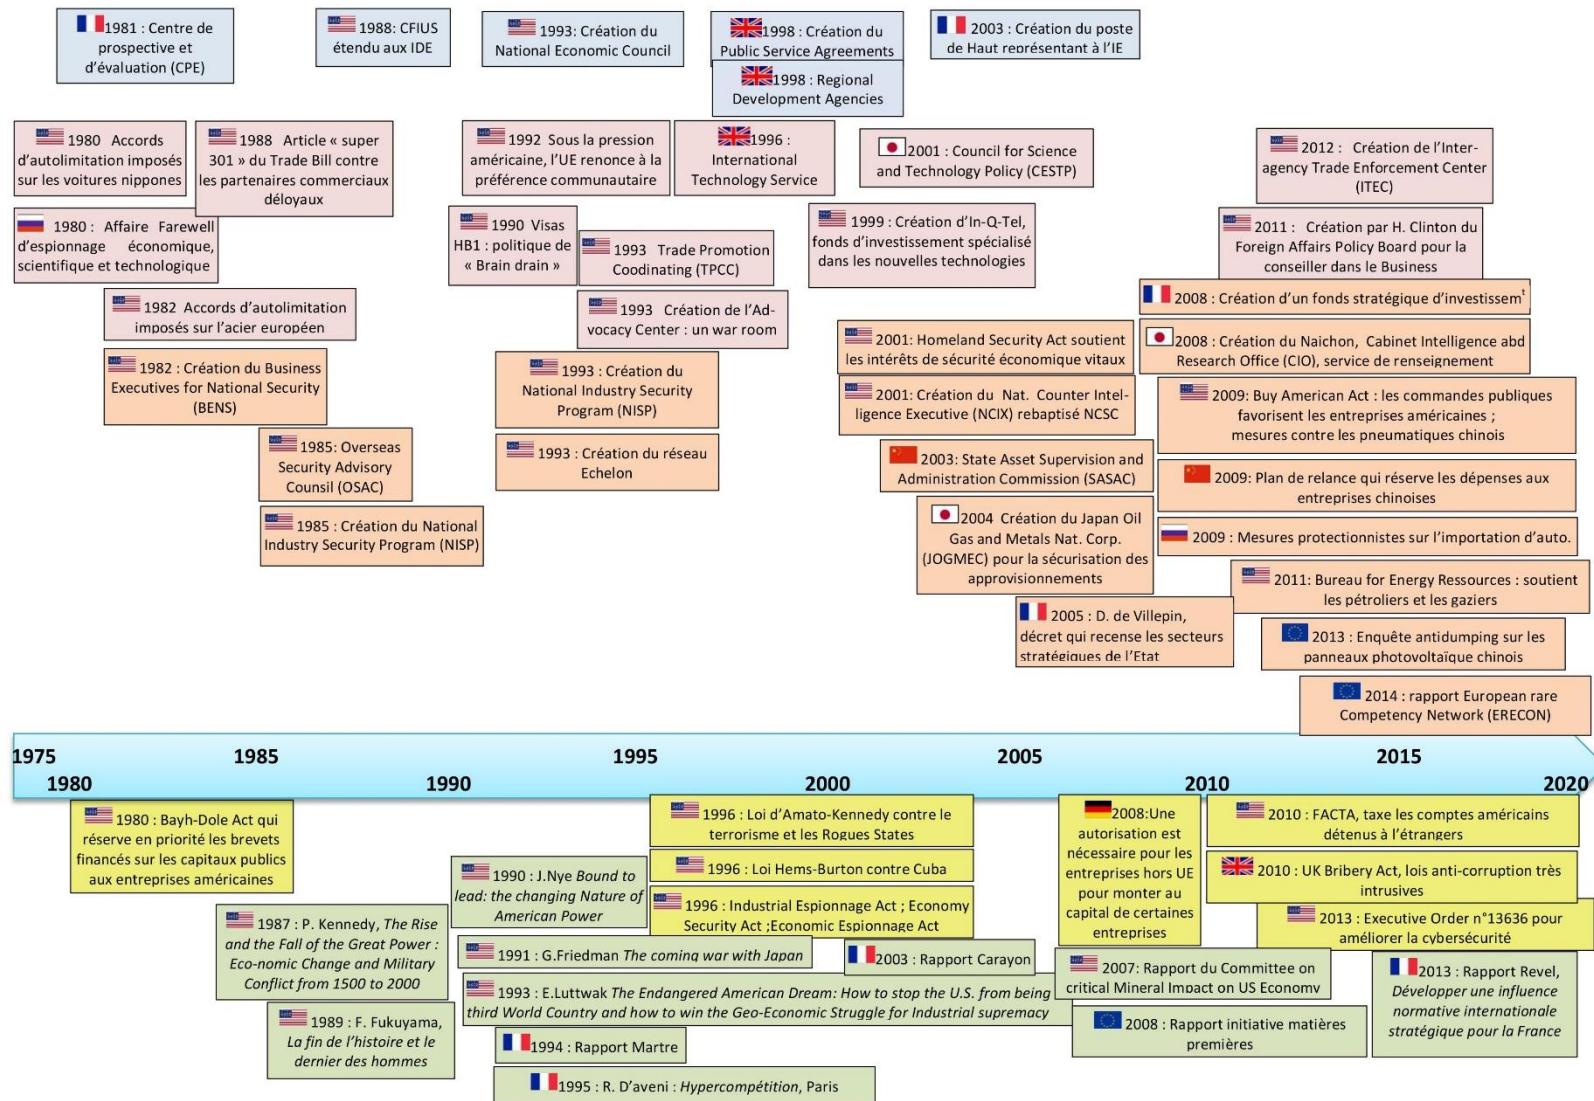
1981 : Centre de prospective et d'évaluation (CPE)

1988: CFIUS étendu aux IDE

1993: Création du National Economic Council

1998 : Création du Public Service Agreements

1998 : Regional Development Agencies

2003 : Création du poste de Haut représentant à l'IE

1980 Accords d'autolimitation imposés sur les voitures nippones

1988 Article « super 301 » du Trade Bill contre les partenaires commerciaux déloyaux

1992 Sous la pression américaine, l'UE renonce à la préférence communautaire

1996 : International Technology Service

2001 : Council for Science and Technology Policy (CESTP)

2012 : Création de l'Inter-agency Trade Enforcement Center (ITEC)

1980 : Affaire Farewell d'espionnage économique, scientifique et technologique

1990 Visas HB1 : politique de « Brain drain »

1993 Trade Promotion Coodinating (TPCC)

1999 : Création d'In-Q-Tel, fonds d'investissement spécialisé dans les nouvelles technologies

2011 : Création par H. Clinton du Foreign Affairs Policy Board pour la conseiller dans le Business

2008 : Création d'un fonds stratégique d'investissem

1982 Accords d'autolimitation imposés sur l'acier européen

1993 Création de l'Advocacy Center : un war room

2001: Homeland Security Act soutient les intérêts de sécurité économique vitaux

2008 : Création du Naichon, Cabinet Intelligence abd Research Office (CIO), service de renseignement

1982 : Création du Business Executives for National Security (BENS)

1993 : Création du National Industry Security Program (NISP)

2001: Création du Nat. Counter Intelligence Executive (NCIX) rebaptisé NCSC

2009: Buy American Act : les commandes publiques favorisent les entreprises américaines ; mesures contre les pneumatiques chinois

1985: Overseas Security Advisory Counsil (OSAC)

1993 : Création du réseau Echelon

2003: State Asset Supervision and Administration Commission (SASAC)

2009: Plan de relance qui réserve les dépenses aux entreprises chinoises

1985 : Création du National Industry Security Program (NISP)

2004 Création du Japan Oil Gas and Metals Nat. Corp. (JOGMEC) pour la sécurisation des approvisionnements

2009 : Mesures protectionnistes sur l'importation d'auto.

2011: Bureau for Energy Ressources : soutient les pétroliers et les gaziers

2005 : D. de Villepin, décret qui recense les secteurs stratégiques de l'Etat

2013 : Enquête antidumping sur les panneaux photovoltaïque chinois

2014 : rapport European rare Competency Network (ERECON)

1975 1980 1985 1990 1995 2000 2005 2010 2015 2020

1980 : Bayh-Dole Act qui réserve en priorité les brevets financés sur les capitaux publics aux entreprises américaines

1996 : Loi d'Amato-Kennedy contre le terrorisme et les Rogues States

2008:Une autorisation est nécessaire pour les entreprises hors UE pour monter au capital de certaines entreprises

2010 : FACTA, taxe les comptes américains détenus à l'étrangers

1996 : Loi Hems-Burton contre Cuba

2010 : UK Bribery Act, lois anti-corruption très intrusives

1990 : J.Nye Bound to lead: the changing Nature of American Power

1996 : Industrial Espionnage Act ; Economy Security Act ;Economic Espionnage Act

2013 : Executive Order n°13636 pour améliorer la cybersécurité

1987 : P. Kennedy, The Rise and the Fall of the Great Power : Eco-nomic Change and Military Conflict from 1500 to 2000

1991 : G.Friedman The coming war with Japan

2003 : Rapport Carayon

2007: Rapport du Committee on critical Mineral Impact on US Economy

2013 : Rapport Revel, Développer une influence normative internationale stratégique pour la France

1993 : E.Luttwak The Endangered American Dream: How to stop the U.S. from being third World Country and how to win the Geo-Economic Struggle for Industrial supremacy

1989 : F. Fukuyama, La fin de l'histoire et le dernier des hommes

2008 : Rapport initiative matières premières

1994 : Rapport Martre

1995 : R. D'aveni : Hypercompétition, Paris